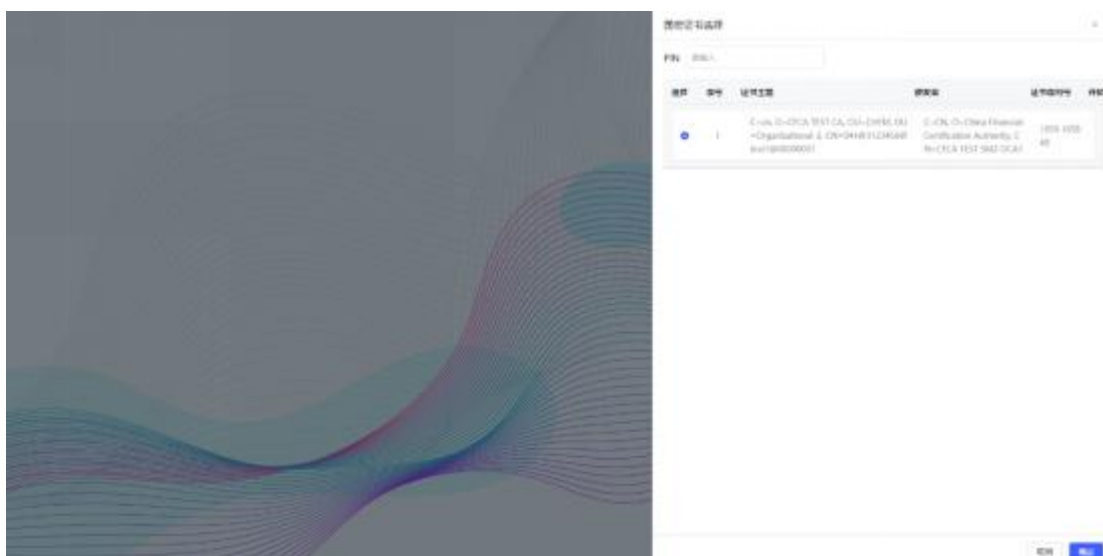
国密证书选择

PIN 请输入

| 选择 | 序号 | 证书主题 | 颁发者 | 证书序列号 | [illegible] |
|---|---|---|---|---|---|
| | 1 | C=cn, O=CFCA TEST CA, OU=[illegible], OU=Organizational-2, CN=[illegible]@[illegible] | C=CN, O=China Financial Certification Authority, CN=CFCA TEST SM2 OCA1 | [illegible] | |

取消 确认